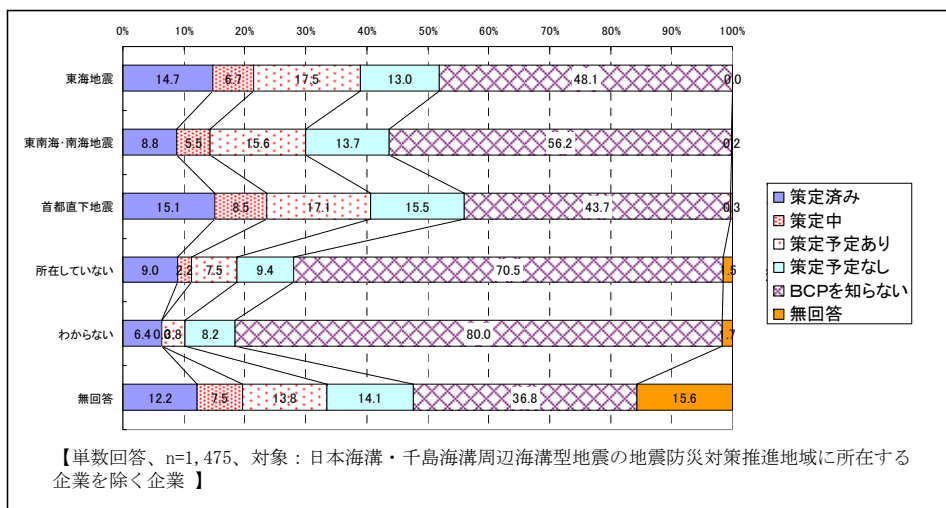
0% 10% 20% 30% 40% 50% 60% 70% 80% 90% 100%

| | | | | | | |
|---|---|---|---|---|---|---|
| 東海地震 | 14.7 | 6.7 | 17.5 | 13.0 | 48.1 | 0.0 |
| 東南海・南海地震 | 8.8 | 5.5 | 15.6 | 13.7 | 56.2 | 0.2 |
| 首都直下地震 | 15.1 | 8.5 | 17.1 | 15.5 | 43.7 | 0.3 |
| 所在していない | 9.0 | 2.2 | 7.5 | 9.4 | 70.5 | .5 |
| わからない | 6.4 | 0.0 | 0.8 | 8.2 | 80.0 | .7 |
| 無回答 | 12.2 | 7.5 | 13.8 | 14.1 | 36.8 | 15.6 |

策定済み
策定中
策定予定あり
策定予定なし
BCPを知らない
無回答

【単数回答、n=1,475、対象：日本海溝・千島海溝周辺海溝型地震の地震防災対策推進地域に所在する企業を除く企業 】